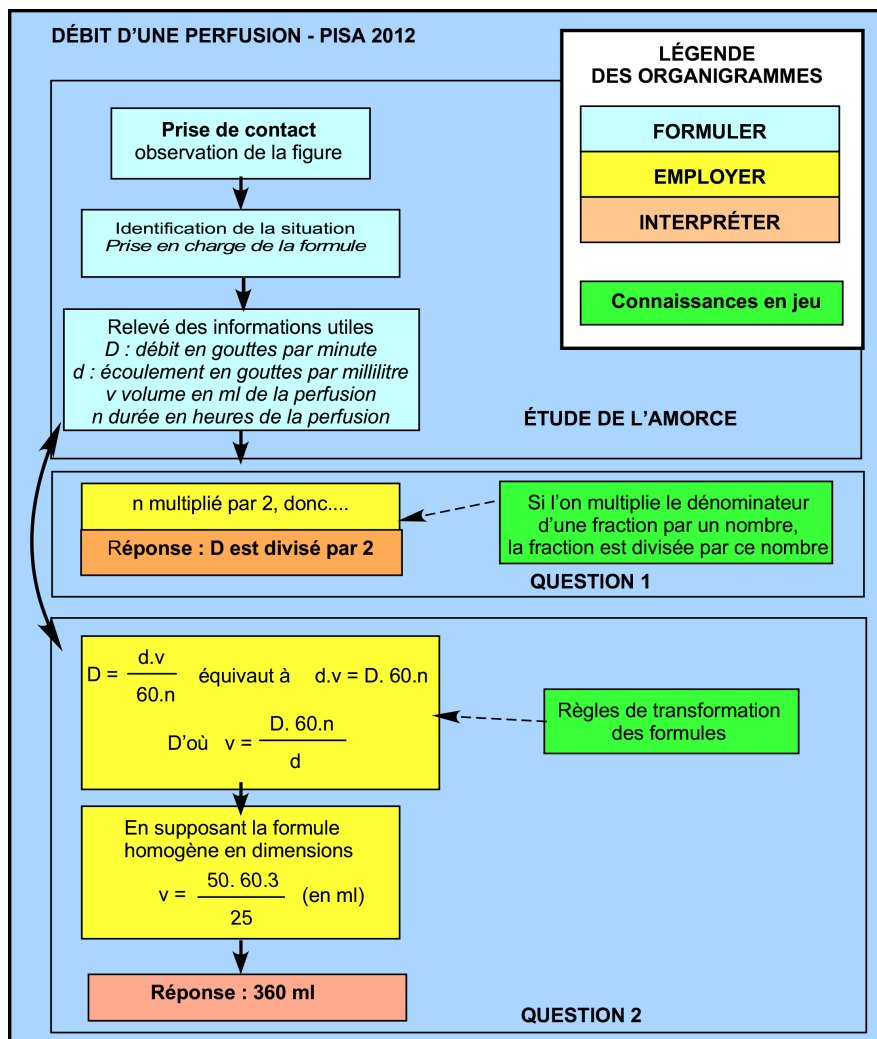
DÉBIT D'UNE PERFUSION - PISA 2012

LÉGENDE DES ORGANIGRAMMES

FORMULER

EMPLOYER

INTERPRÉTER

Connaissances en jeu

**Prise de contact**
observation de la figure

Identification de la situation
*Prise en charge de la formule*

Relevé des informations utiles
*D : débit en gouttes par minute*
*d : écoulement en gouttes par millilitre*
*v volume en ml de la perfusion*
*n durée en heures de la perfusion*

ÉTUDE DE L'AMORCE

n multiplié par 2, donc....

Réponse : D est divisé par 2

Si l'on multiplie le dénominateur d'une fraction par un nombre, la fraction est divisée par ce nombre

QUESTION 1

$D = \frac{d.v}{60.n}$ équivaut à $d.v = D. 60.n$

D'où $v = \frac{D. 60.n}{d}$

Règles de transformation des formules

En supposant la formule homogène en dimensions

$v = \frac{50. 60.3}{25}$ (en ml)

Réponse : 360 ml

QUESTION 2